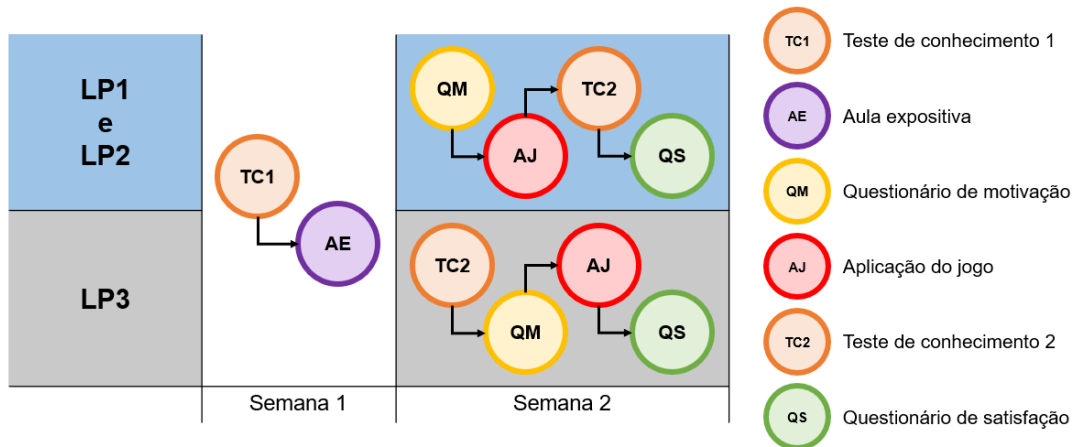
LP1
e
LP2

LP3

TC1

AE

Semana 1

QM

AJ

TC2

QS

TC2

QM

AJ

QS

Semana 2

TC1 Teste de conhecimento 1

AE Aula expositiva

QM Questionário de motivação

AJ Aplicação do jogo

TC2 Teste de conhecimento 2

QS Questionário de satisfação